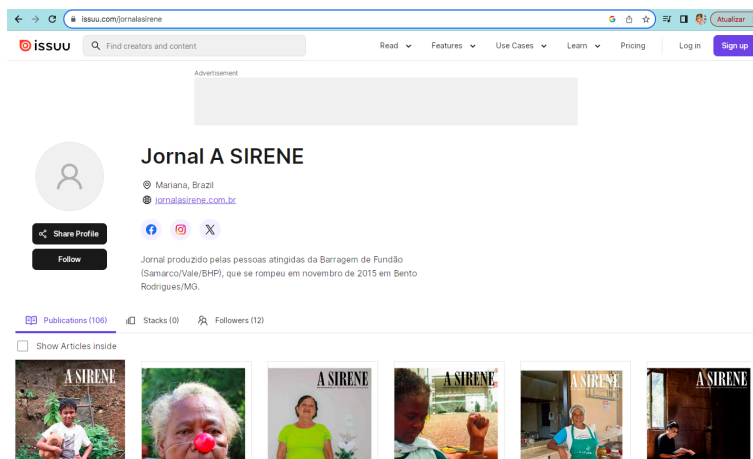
issuu.com/jornalasirene

Atualizar

issuu

Find creators and content

Read Features Use Cases Learn Pricing Log in Sign up

Advertisement

Jornal A SIRENE

Mariana, Brazil

jornalasirene.com.br

Share Profile

Follow

Jornal produzido pelas pessoas atingidas da Barragem de Fundão (Samarco/Vale/BHP), que se rompeu em novembro de 2015 em Bento Rodrigues/MG.

Publications (106) Stacks (0) Followers (12)

Show Articles inside

A SIRENE

A SIRENE

A SIRENE

A SIRENE

A SIRENE